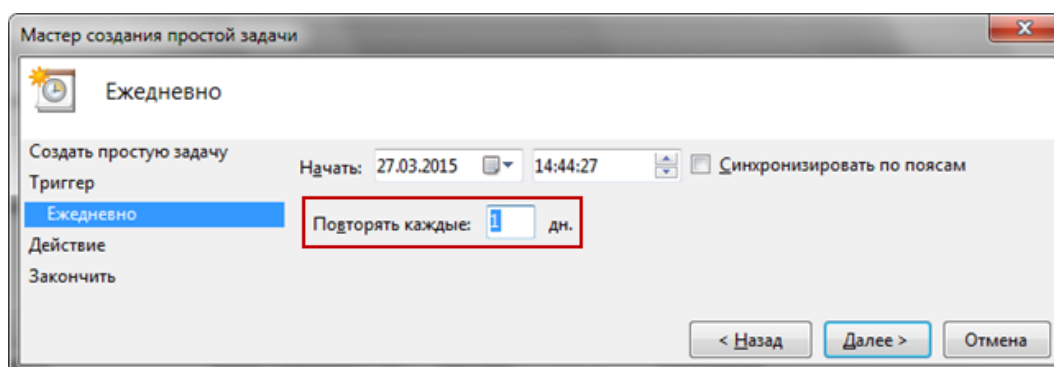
Мастер создания простой задачи

Ежедневно

Создать простую задачу
Триггер
Ежедневно
Действие
Закончить

Начать: 27.03.2015 14:44:27 Синхронизировать по поясам

Повторять каждые: 1 дн.

< Назад
Далее >
Отмена